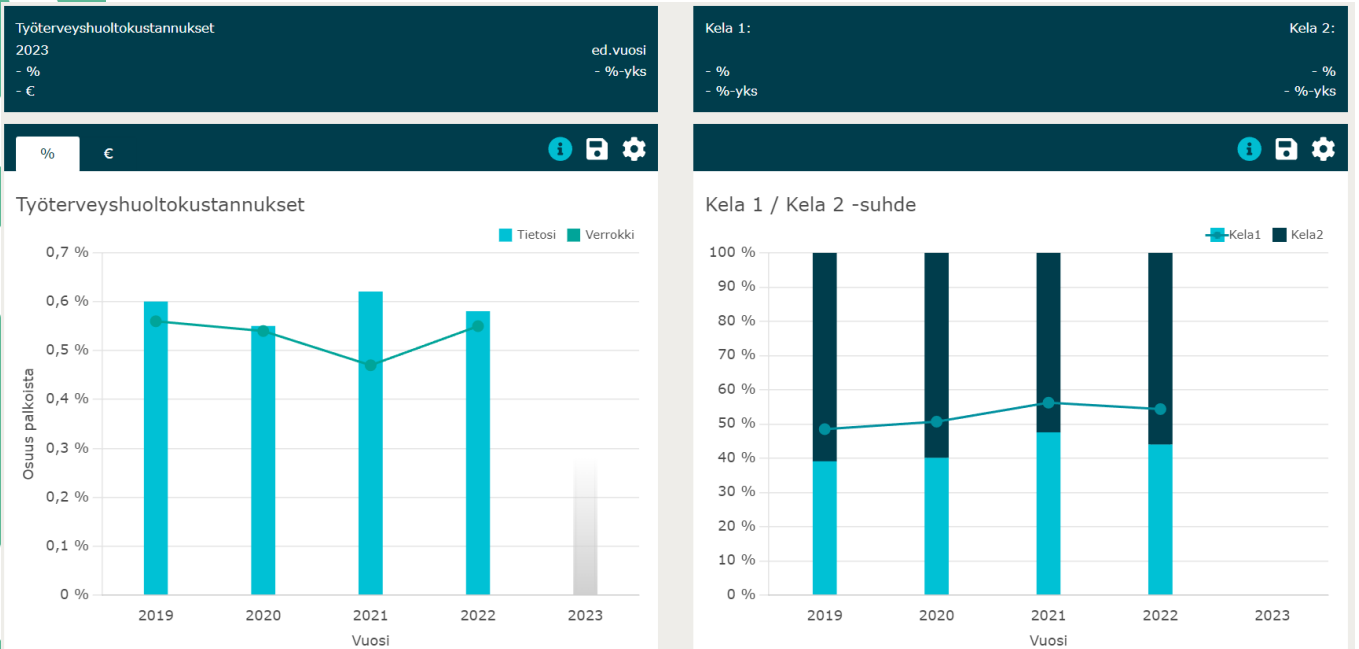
Työterveyshuoltokustannukset
2023
ed.vuosi
- %
- %-yks
- €

Kela 1:
Kela 2:
- %
- %
- %-yks
- %-yks

%
€

Työterveyshuoltokustannukset

Tietosi
Verrokki

0,7 %
0,6 %
0,5 %
0,4 %
0,3 %
0,2 %
0,1 %
0 %

Osuus palkoista

2019
2020
2021
2022
2023

Vuosi

Kela 1 / Kela 2 -suhde

Kela1
Kela2

100 %
90 %
80 %
70 %
60 %
50 %
40 %
30 %
20 %
10 %
0 %

2019
2020
2021
2022
2023

Vuosi